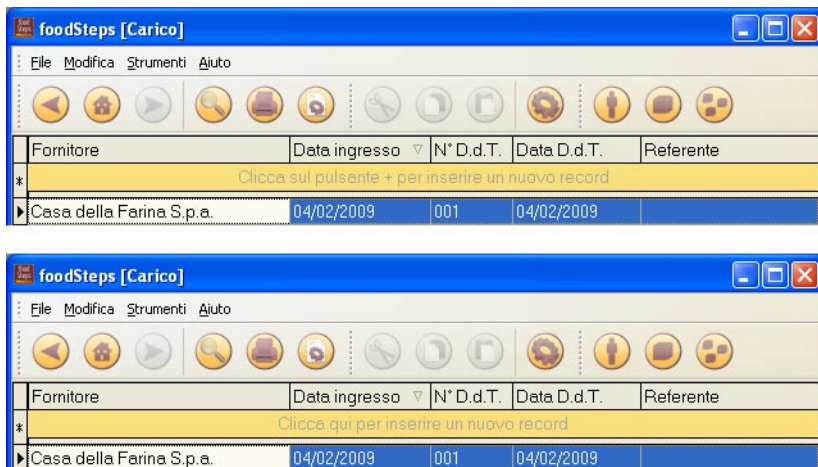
foodSteps [Carico]

File Modifica Strumenti Aiuto

| | Fornitore | Data ingresso | N° D.d.T. | Data D.d.T. | Referente |
|---|---|---|---|---|---|
| * | Clicca sul pulsante + per inserire un nuovo record | | | | |
| ▶ | Casa della Farina S.p.a. | 04/02/2009 | 001 | 04/02/2009 | |

foodSteps [Carico]

File Modifica Strumenti Aiuto

| | Fornitore | Data ingresso | N° D.d.T. | Data D.d.T. | Referente |
|---|---|---|---|---|---|
| * | Clicca qui per inserire un nuovo record | | | | |
| ▶ | Casa della Farina S.p.a. | 04/02/2009 | 001 | 04/02/2009 | |